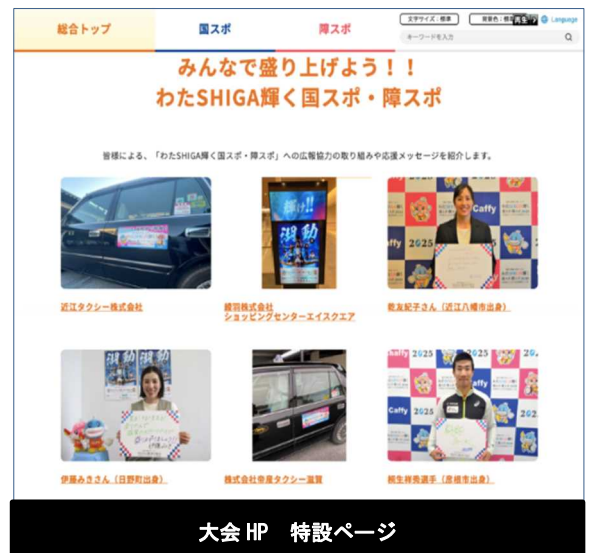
総合トップ　国スポ　障スポ

文字サイズ：標準　背景色：標準　Language

キーワードを入力

みんなで盛り上げよう！！
わたSHIGA輝く国スポ・障スポ

皆様による、「わたSHIGA輝く国スポ・障スポ」への広報協力の取り組みや応援メッセージを紹介します。

近江タクシー株式会社

綾羽株式会社
ショッピングセンターエイスクエア

乾友紀子さん（近江八幡市出身）

伊藤みきさん（日野町出身）

株式会社帝産タクシー滋賀

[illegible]選手（彦根市出身）

大会 HP　特設ページ